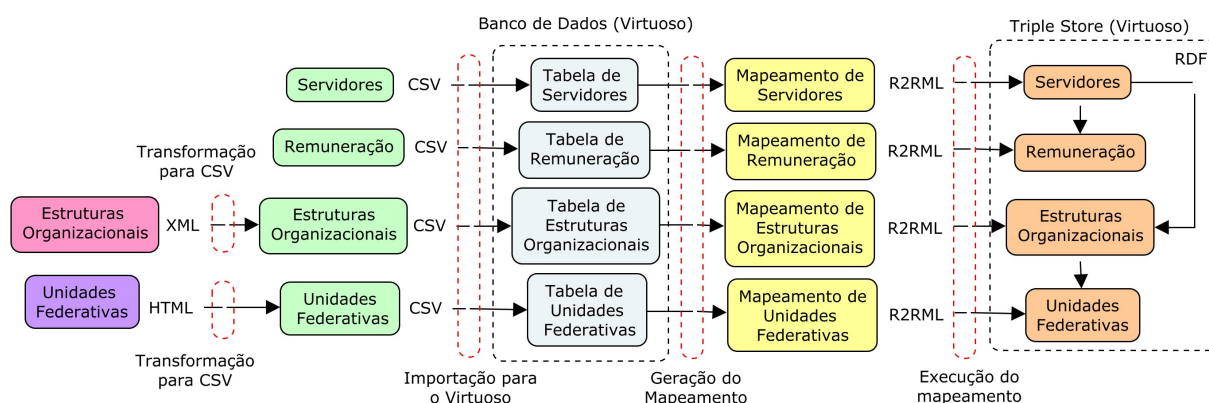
Banco de Dados (Virtuoso)

Triple Store (Virtuoso)

RDF

Servidores

CSV

Tabela de Servidores

Mapeamento de Servidores

R2RML

Servidores

Transformação para CSV

Remuneração

CSV

Tabela de Remuneração

Mapeamento de Remuneração

R2RML

Remuneração

Estruturas Organizacionais

XML

Estruturas Organizacionais

CSV

Tabela de Estruturas Organizacionais

Mapeamento de Estruturas Organizacionais

R2RML

Estruturas Organizacionais

Unidades Federativas

HTML

Unidades Federativas

CSV

Tabela de Unidades Federativas

Mapeamento de Unidades Federativas

R2RML

Unidades Federativas

Transformação para CSV

Importação para o Virtuoso

Geração do Mapeamento

Execução do mapeamento